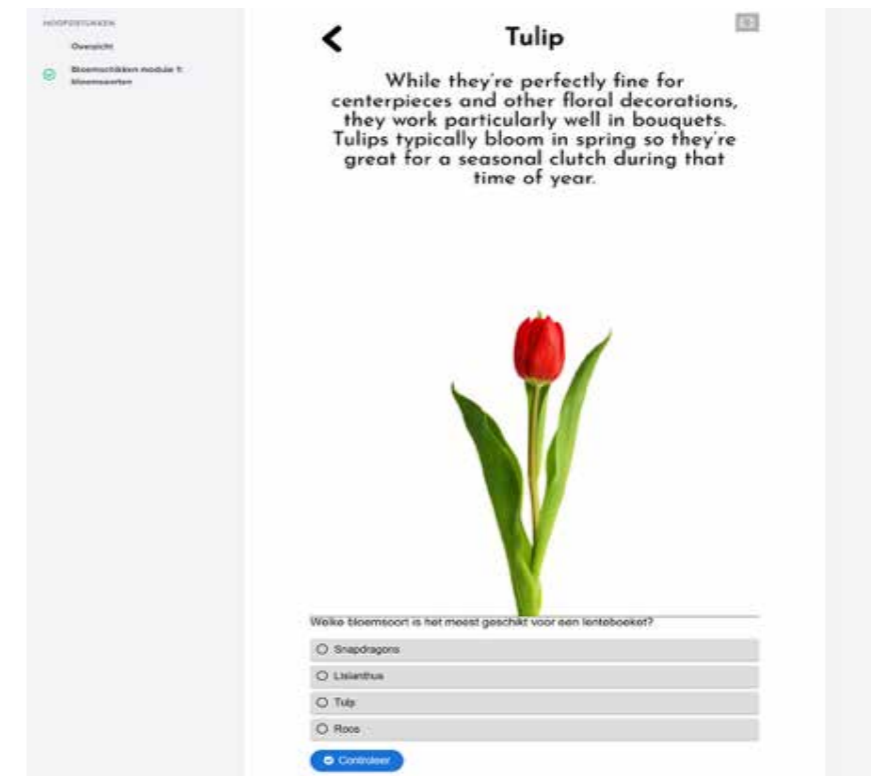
HOOFDSTUKKEN

Overzicht

Bloemschikken module 1: bloemsoorten

Tulip

While they're perfectly fine for centerpieces and other floral decorations, they work particularly well in bouquets. Tulips typically bloom in spring so they're great for a seasonal clutch during that time of year.

Welke bloemsoort is het meest geschikt voor een lenteboeket?

Snapdragons

Lisianthus

Tulp

Roos

Controleer